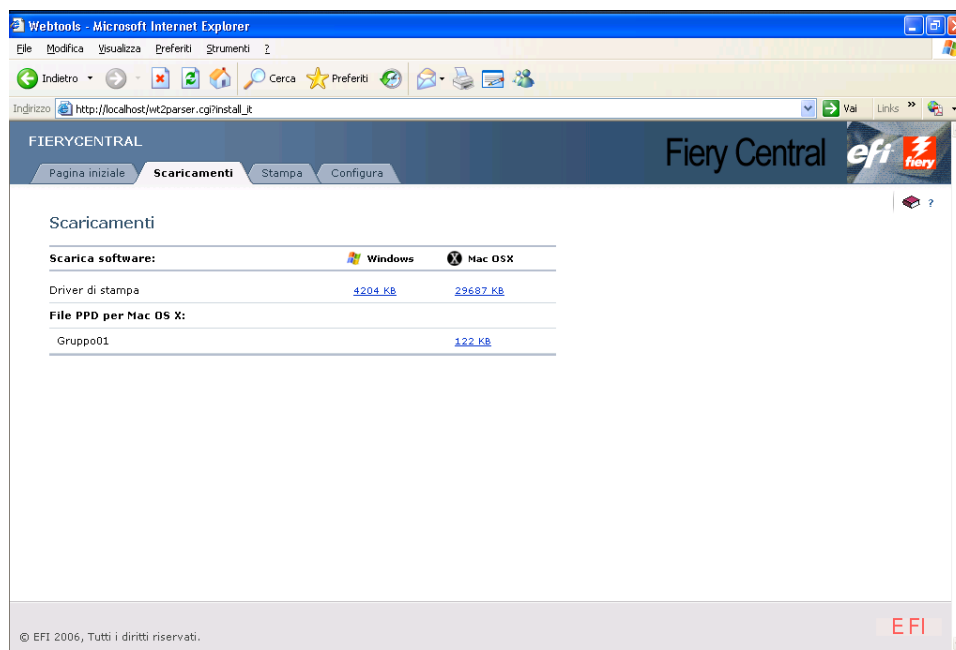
Webtools - Microsoft Internet Explorer

File Modifica Visualizza Preferiti Strumenti ?

Indietro Cerca Preferiti

Indirizzo http://localhost/wt2parser.cgi?install_it Vai Links

FIERYCENTRAL

Pagina iniziale Scaricamenti Stampa Configura

Fiery Central efi fiery

?

Scaricamenti

| Scarica software: | Windows | Mac OSX |
|---|---|---|
| Driver di stampa | 4204 KB | 29687 KB |
| File PPD per Mac OS X: | | |
| Gruppo01 | | 122 KB |

© EFI 2006, Tutti i diritti riservati.

EFI